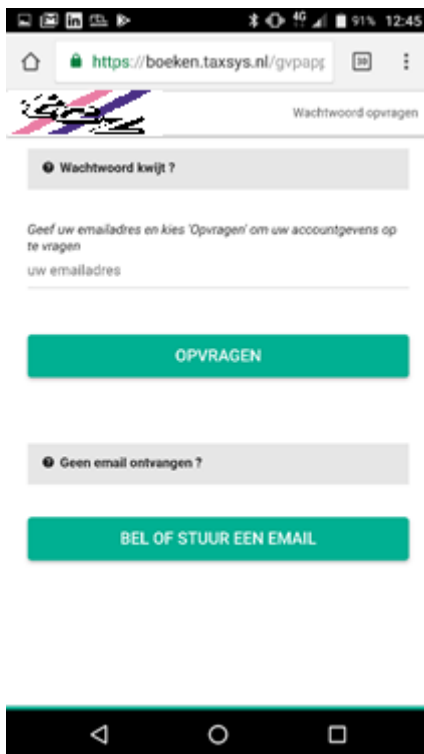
91% 12:45

https://boeken.taxsys.nl/gvpapp

30

Wachtwoord opvragen

Wachtwoord kwijt ?

Geef uw emailadres en kies 'Opvragen' om uw accountgevens op te vragen

uw emailadres

OPVRAGEN

Geen email ontvangen ?

BEL OF STUUR EEN EMAIL